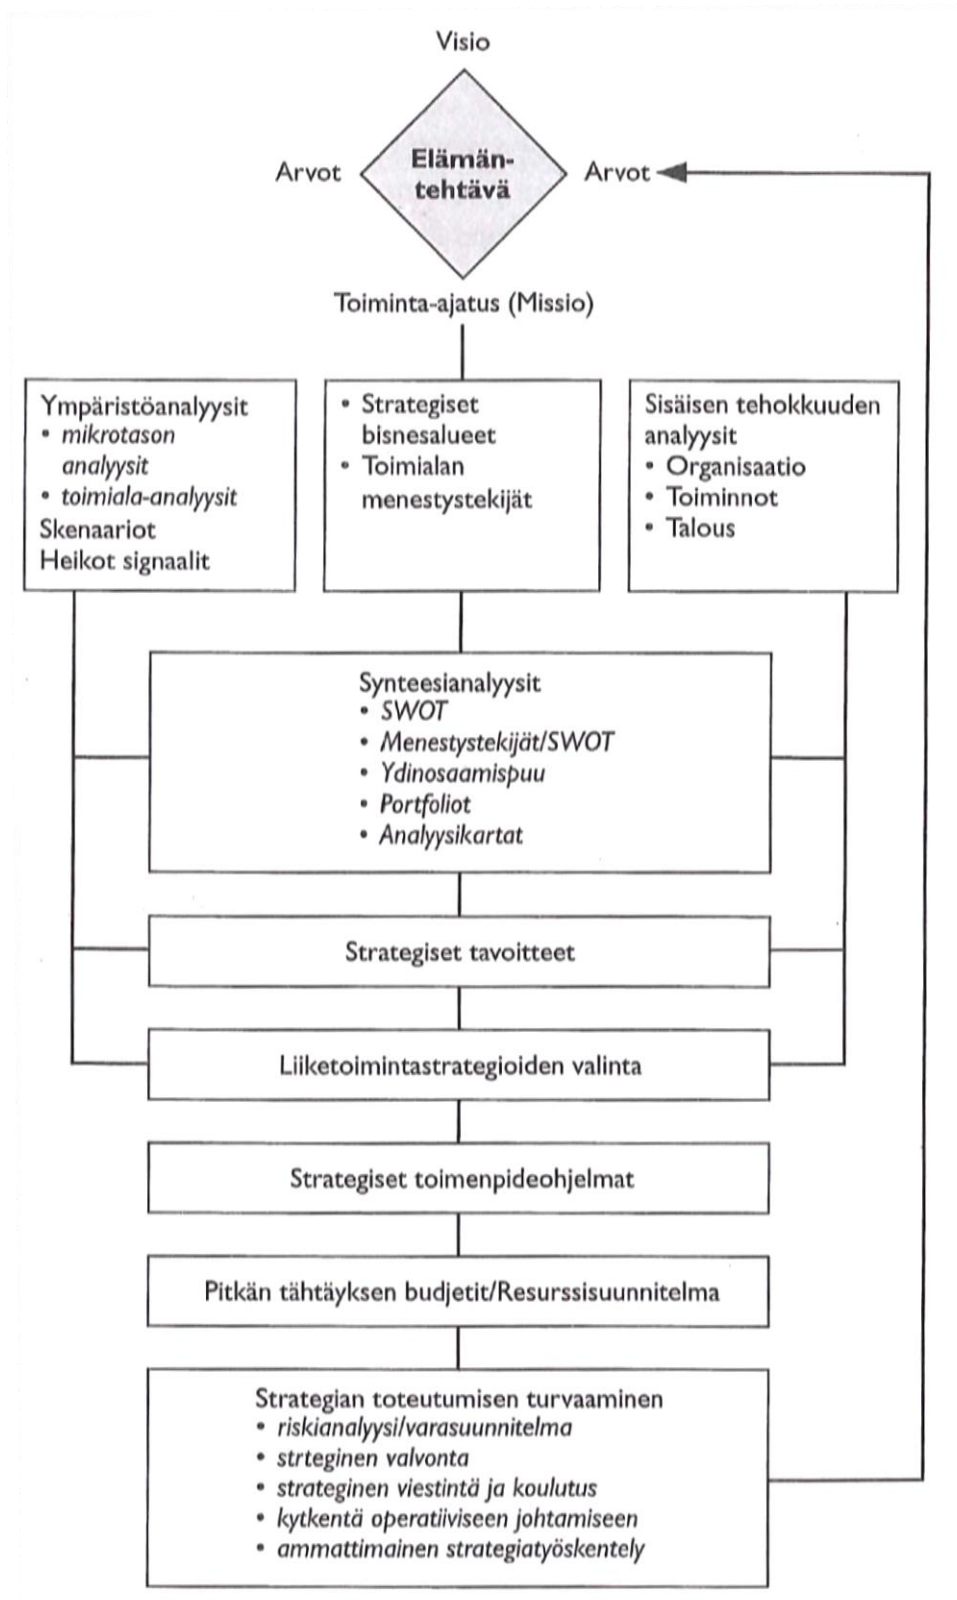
Visio

Arvot

Elämäntehtävä

Arvot

Toiminta-ajatus (Missio)

Ympäristöanalyysit
• mikrotason analyysit
• toimiala-analyysit
Skenaariot
Heikot signaalit

• Strategiset bisnesalueet
• Toimialan menestystekijät

Sisäisen tehokkuuden analyysit
• Organisaatio
• Toiminnot
• Talous

Synteesianalyysit
• SWOT
• Menestystekijät/SWOT
• Ydinosaamispuu
• Portfoliot
• Analyysikartat

Strategiset tavoitteet

Liiketoimintastrategioiden valinta

Strategiset toimenpideohjelmat

Pitkän tähtäyksen budjetit/Resurssisuunnitelma

Strategian toteutumisen turvaaminen
• riskianalyysi/varasuunnitelma
• strteginen valvonta
• strateginen viestintä ja koulutus
• kytkentä operatiiviseen johtamiseen
• ammattimainen strategiatyöskentely